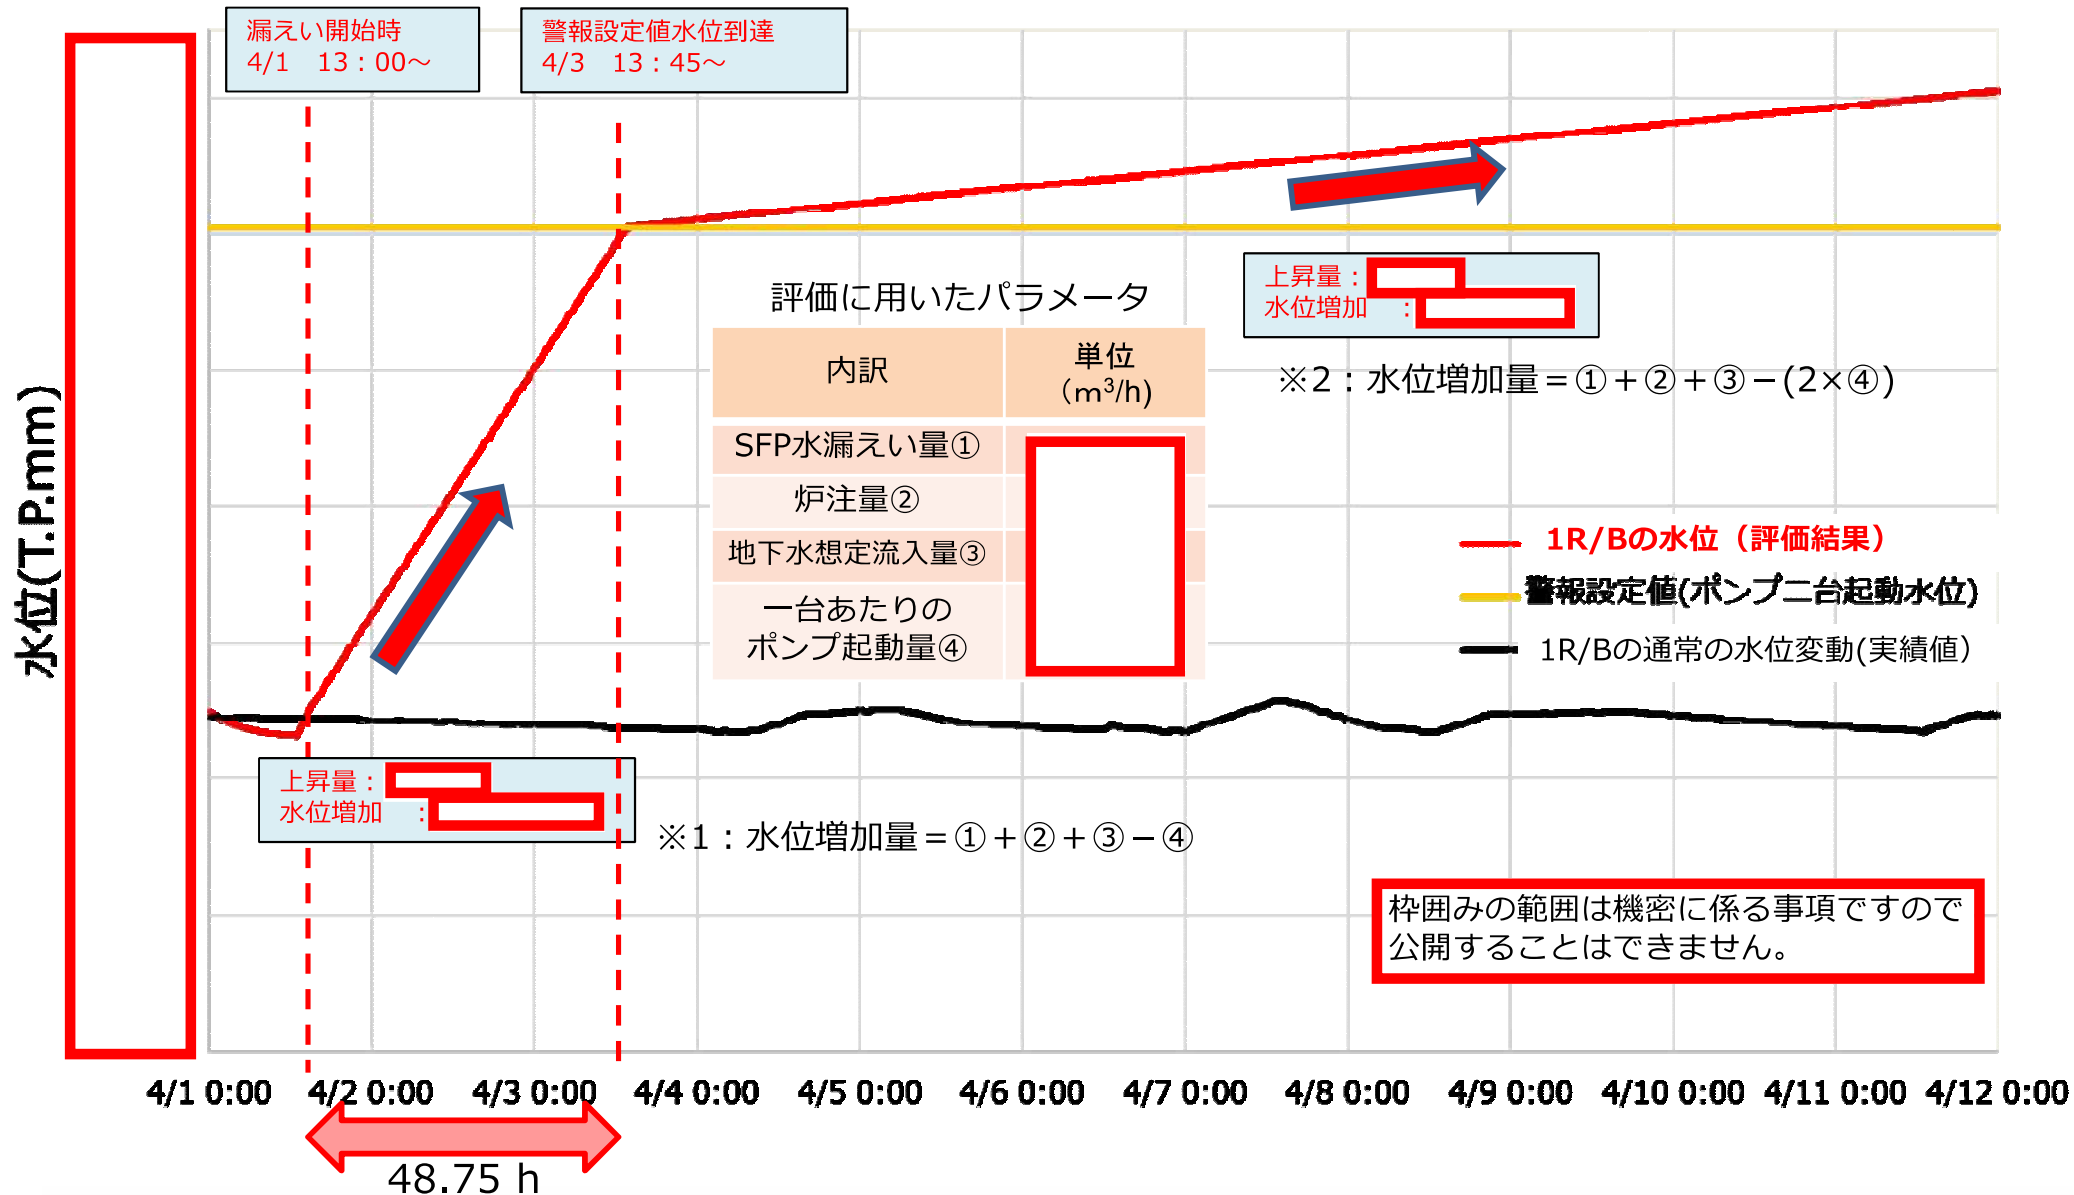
漏えい開始時
4/1 13：00～

警報設定値水位到達
4/3 13：45～

水位(T.P.mm)

評価に用いたパラメータ

| 内訳 | 単位 $(m^3/h)$ |
|---|---|
| SFP水漏えい量① | |
| 炉注量② | |
| 地下水想定流入量③ | |
| 一台あたりのポンプ起動量④ | |

上昇量：
水位増加 ：

※2：水位増加量＝①＋②＋③－(2×④)

1R/Bの水位（評価結果）
警報設定値(ポンプ二台起動水位)
1R/Bの通常の水位変動(実績値)

上昇量：
水位増加 ：

※1：水位増加量＝①＋②＋③－④

枠囲みの範囲は機密に係る事項ですので公開することはできません。

4/1 0:00 4/2 0:00 4/3 0:00 4/4 0:00 4/5 0:00 4/6 0:00 4/7 0:00 4/8 0:00 4/9 0:00 4/10 0:00 4/11 0:00 4/12 0:00

48.75 h